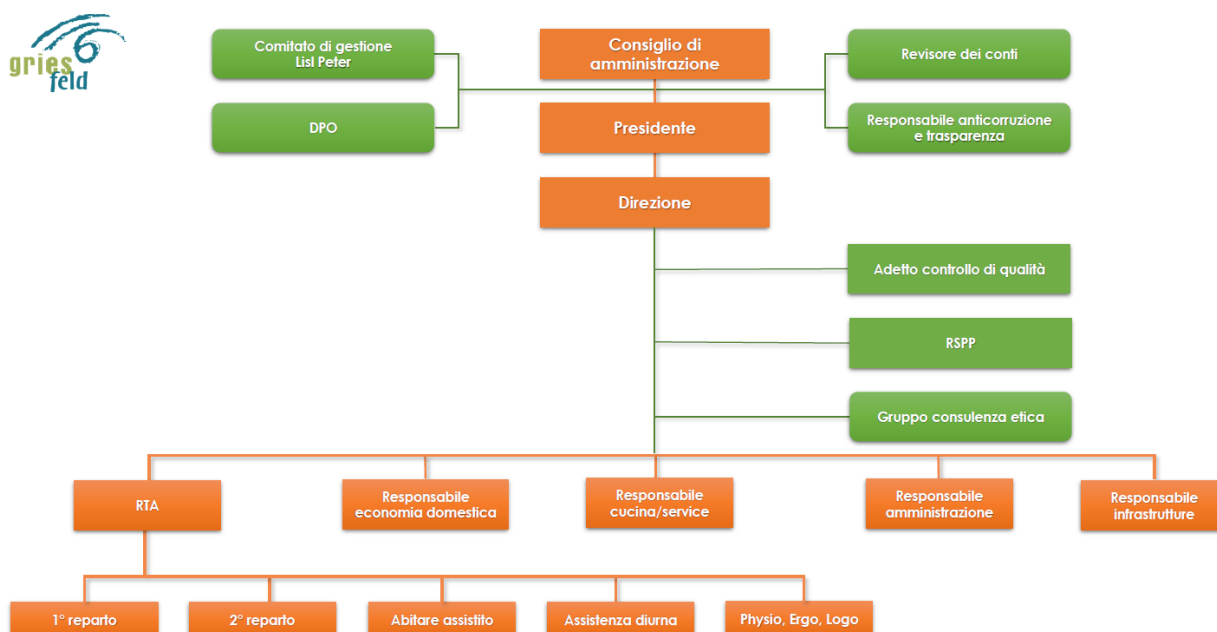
gries
feld

Comitato di gestione
Lisl Peter

Consiglio di amministrazione

Revisore dei conti

DPO

Presidente

Responsabile anticorruzione e trasparenza

Direzione

Adetto controllo di qualità

RSPP

Gruppo consulenza etica

RTA

Responsabile economia domestica

Responsabile cucina/service

Responsabile amministrazione

Responsabile infrastrutture

1° reparto

2° reparto

Abitare assistito

Assistenza diurna

Physio, Ergo, Logo